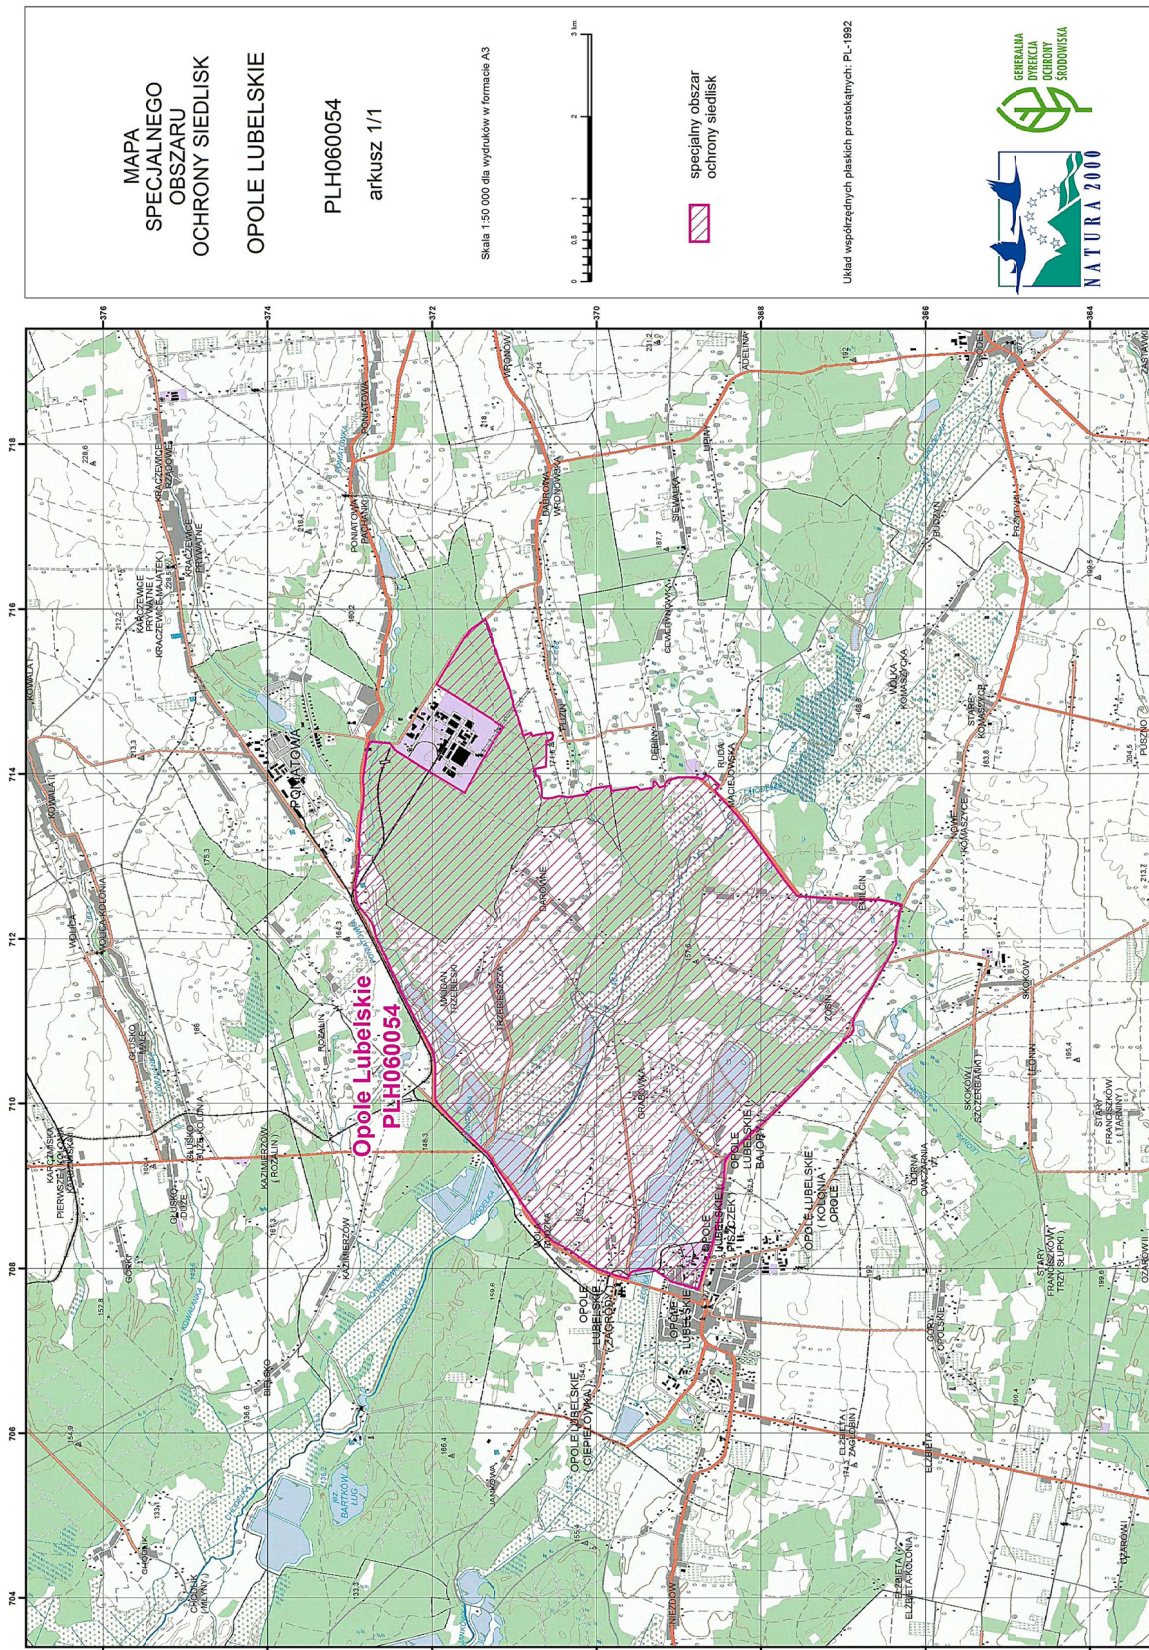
MAPA
SPECJALNEGO
OBSZARU
OCHRONY SIEDLISK

OPOLE LUBELSKIE

PLH060054

arkusz 1/1

Skala 1:50 000 dla wydruków w formacie A3

0 0,5 1 2 3 km

specjalny obszar ochrony siedlisk

Układ współrzędnych płaskich prostokątnych: PL-1992

GENERALNA DYREKCJA OCHRONY ŚRODOWISKA

NATURA 2000

Opole Lubelskie
PLH060054

376 374 372 370 368 366 364

704 706 708 710 712 714 716 718

PONIATOWA
KOWALA I
KOWALA II
WÓLKA
KRACZEWICE RZĄDOWE
KRACZEWICE PRYWATNE
GŁUSKO MAŁE
GŁUSKO DUŻE
KAZIMIERZÓW
ROZALIN
MAJDAN RZECHOWSKI
SIEWALKA
DĘBINY
RUDA MACIEJOWSKA
WÓLKA KOMASZYCKA
STARE KOMASZYCE
SKOKÓW
OPOLE LUBELSKIE
ŁEKI DĘBINY
ELŻBIETA
JANKÓW
NIEZDÓW
BARTKÓW ŁUG
ADELINA
WRONÓW
FRANCISZKÓW
PUSZNO
CZAROWN